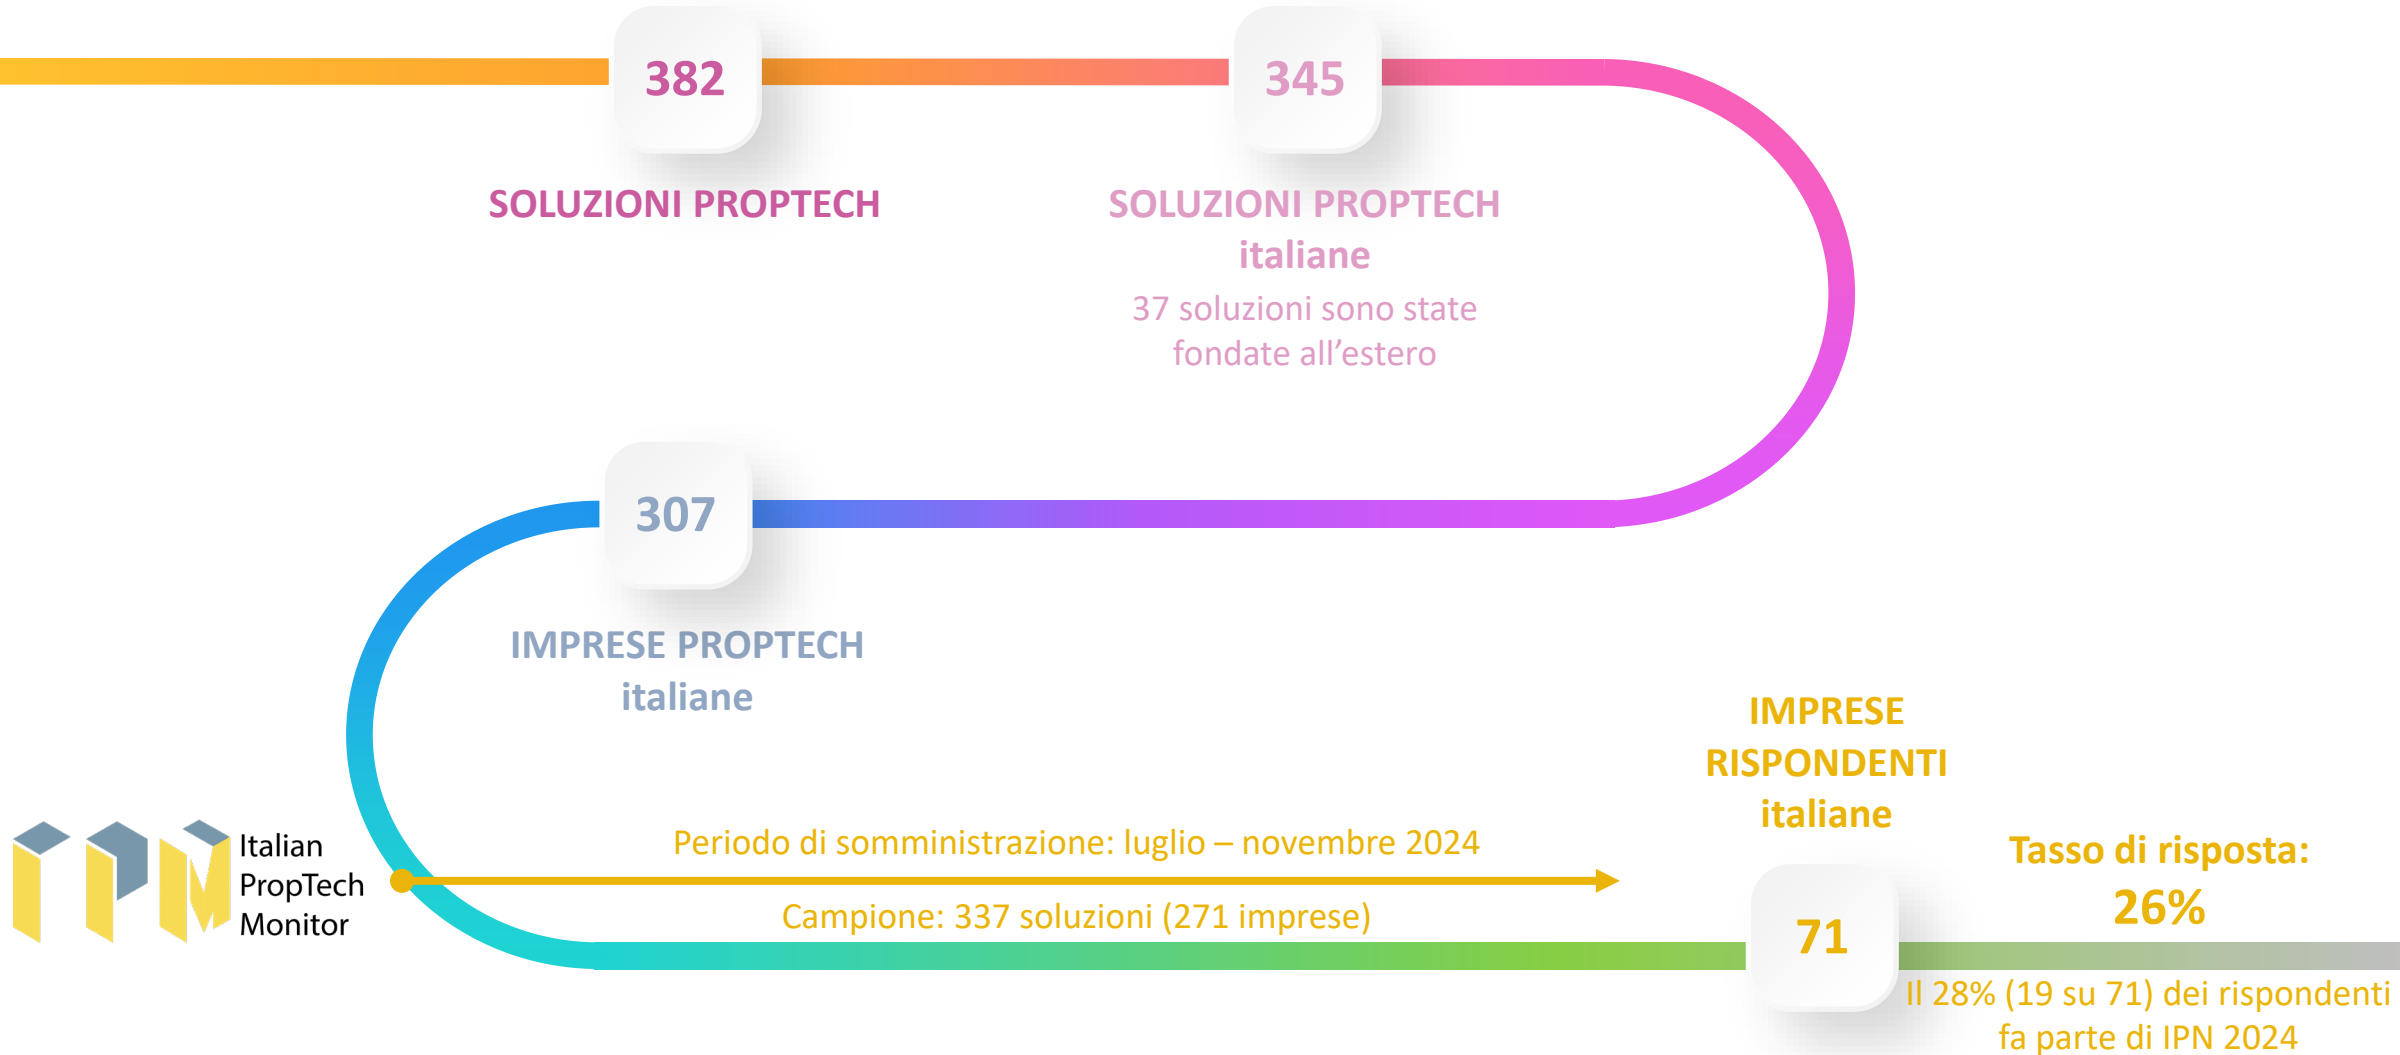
382

SOLUZIONI PROPTECH

345

SOLUZIONI PROPTECH italiane

37 soluzioni sono state fondate all’estero

307

IMPRESE PROPTECH italiane

IMPRESE RISPONDENTI italiane

Italian PropTech Monitor

Periodo di somministrazione: luglio – novembre 2024

Campione: 337 soluzioni (271 imprese)

71

Tasso di risposta: 26%

Il 28% (19 su 71) dei rispondenti fa parte di IPN 2024